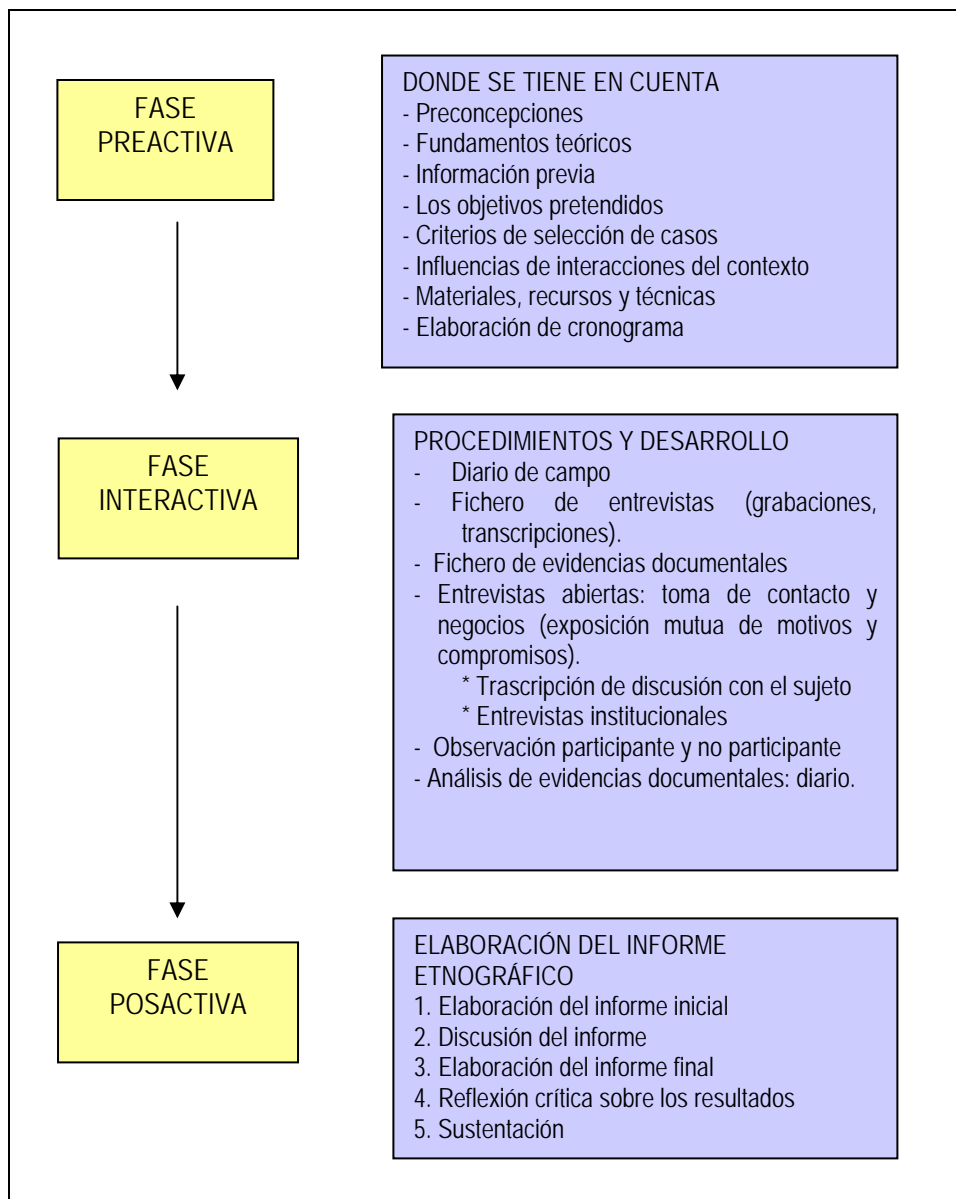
FASE PREACTIVA

DONDE SE TIENE EN CUENTA
- Preconcepciones
- Fundamentos teóricos
- Información previa
- Los objetivos pretendidos
- Criterios de selección de casos
- Influencias de interacciones del contexto
- Materiales, recursos y técnicas
- Elaboración de cronograma

FASE INTERACTIVA

PROCEDIMIENTOS Y DESARROLLO
- Diario de campo
- Fichero de entrevistas (grabaciones, transcripciones).
- Fichero de evidencias documentales
- Entrevistas abiertas: toma de contacto y negocios (exposición mutua de motivos y compromisos).
* Trascripción de discusión con el sujeto
* Entrevistas institucionales
- Observación participante y no participante
- Análisis de evidencias documentales: diario.

FASE POSACTIVA

ELABORACIÓN DEL INFORME ETNOGRÁFICO
1. Elaboración del informe inicial
2. Discusión del informe
3. Elaboración del informe final
4. Reflexión crítica sobre los resultados
5. Sustentación